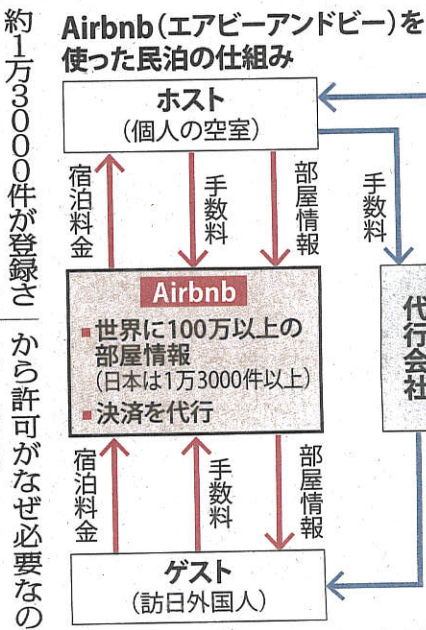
約1万3000件が登録さ

から許可がなぜ必要なの

Airbnb（エアビーアンドビー）を使った民泊の仕組み

ホスト
（個人の空室）

宿泊料金

手数料

部屋情報

手数料

Airbnb
■世界に100万以上の部屋情報
（日本は1万3000件以上）
■決済を代行

代行会社

宿泊料金

手数料

部屋情報

ゲスト
（訪日外国人）